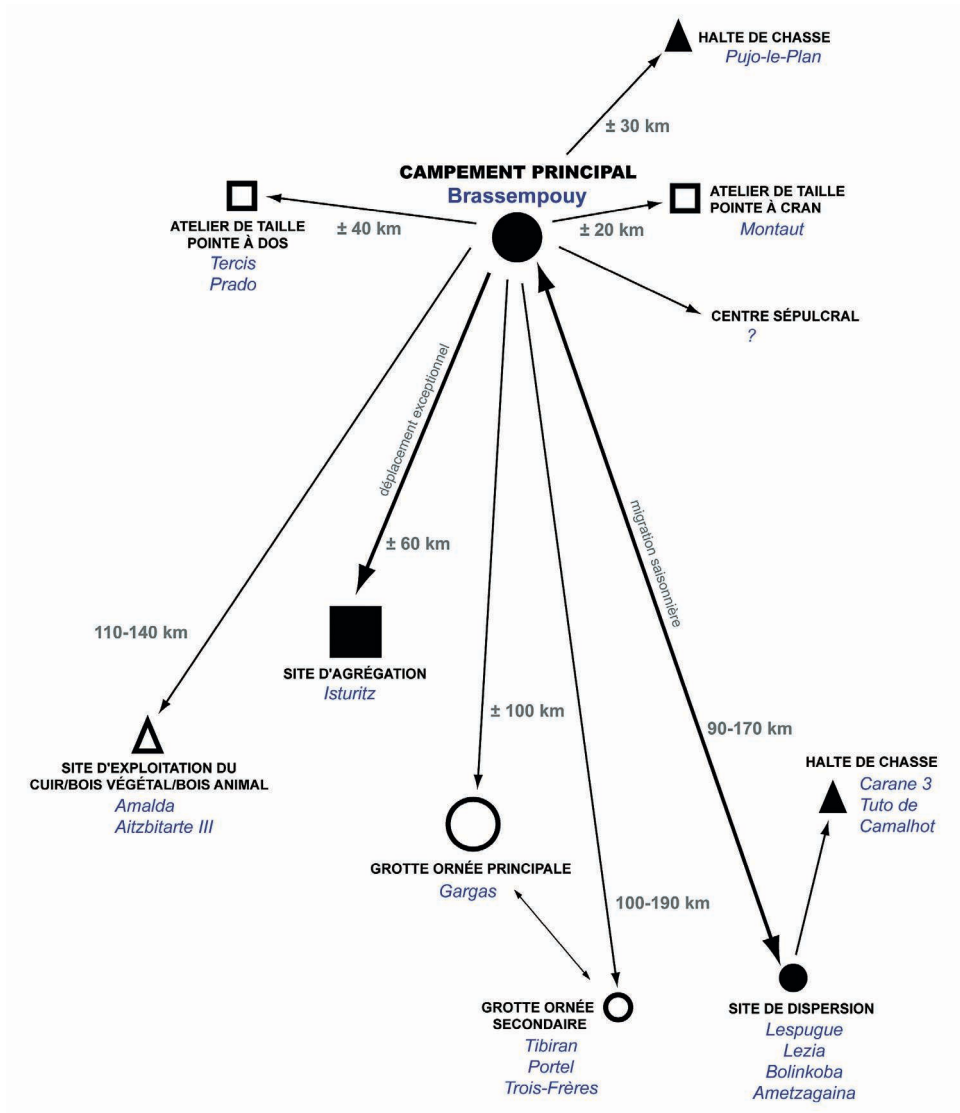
HALTE DE CHASSE
Pujo-le-Plan

± 30 km

CAMPEMENT PRINCIPAL
Brassempouy

ATELIER DE TAILLE
POINTE À DOS
Tercis
Prado

± 40 km

± 20 km

ATELIER DE TAILLE
POINTE À CRAN
Montaut

CENTRE SÉPULCRAL
?

déplacement exceptionnel

± 60 km

migration saisonnière

110-140 km

SITE D'AGRÉGATION
Isturitz

± 100 km

90-170 km

SITE D'EXPLOITATION DU
CUIR/BOIS VÉGÉTAL/BOIS ANIMAL
Amalda
Aitzbitarte III

HALTE DE CHASSE
Carane 3
Tuto de
Camalhot

GROTTE ORNÉE PRINCIPALE
Gargas

100-190 km

GROTTE ORNÉE
SECONDAIRE
Tibiran
Portel
Trois-Frères

SITE DE DISPERSION
Lespugue
Lezia
Bolinkoba
Ametzagaina